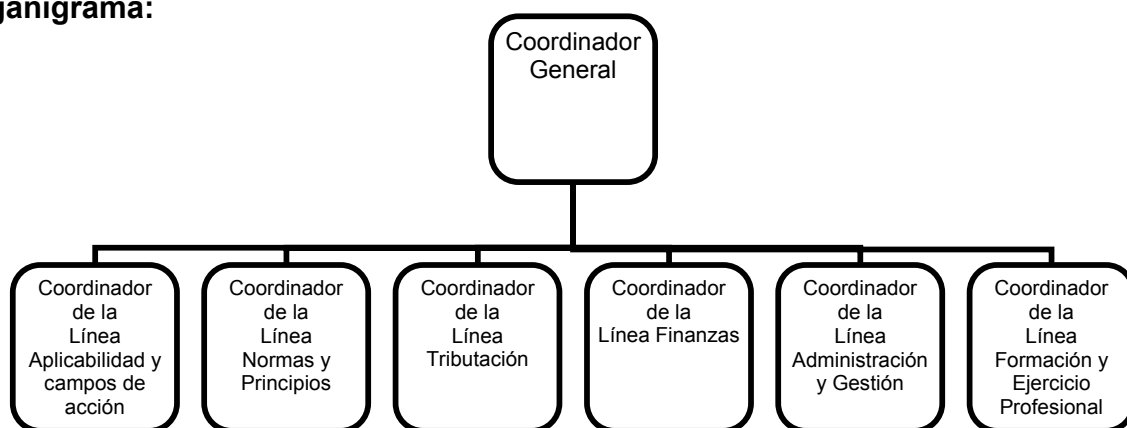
ganigrama:

Coordinador General

Coordinador de la Línea Aplicabilidad y campos de acción

Coordinador de la Línea Normas y Principios

Coordinador de la Línea Tributación

Coordinador de la Línea Finanzas

Coordinador de la Línea Administración y Gestión

Coordinador de la Línea Formación y Ejercicio Profesional